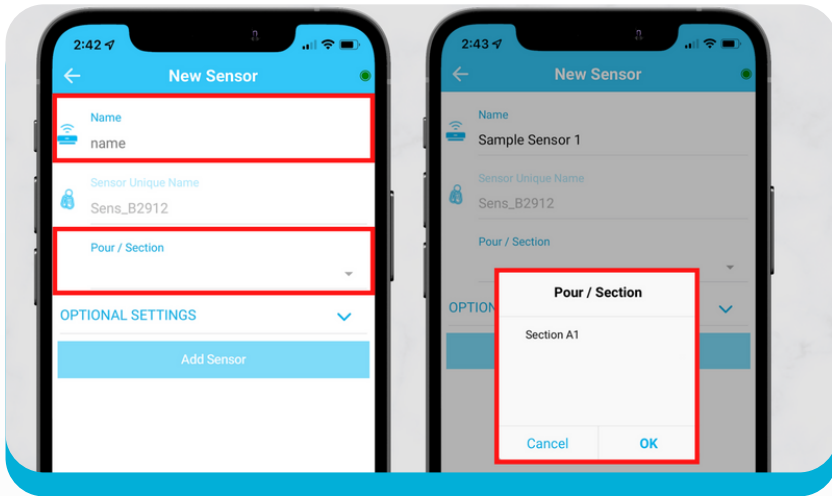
2:42

New Sensor

Name
name

Sensor Unique Name
Sens_B2912

Pour / Section

OPTIONAL SETTINGS

Add Sensor

2:43

New Sensor

Name
Sample Sensor 1

Sensor Unique Name
Sens_B2912

Pour / Section

OPTIO

Pour / Section

Section A1

Cancel
OK